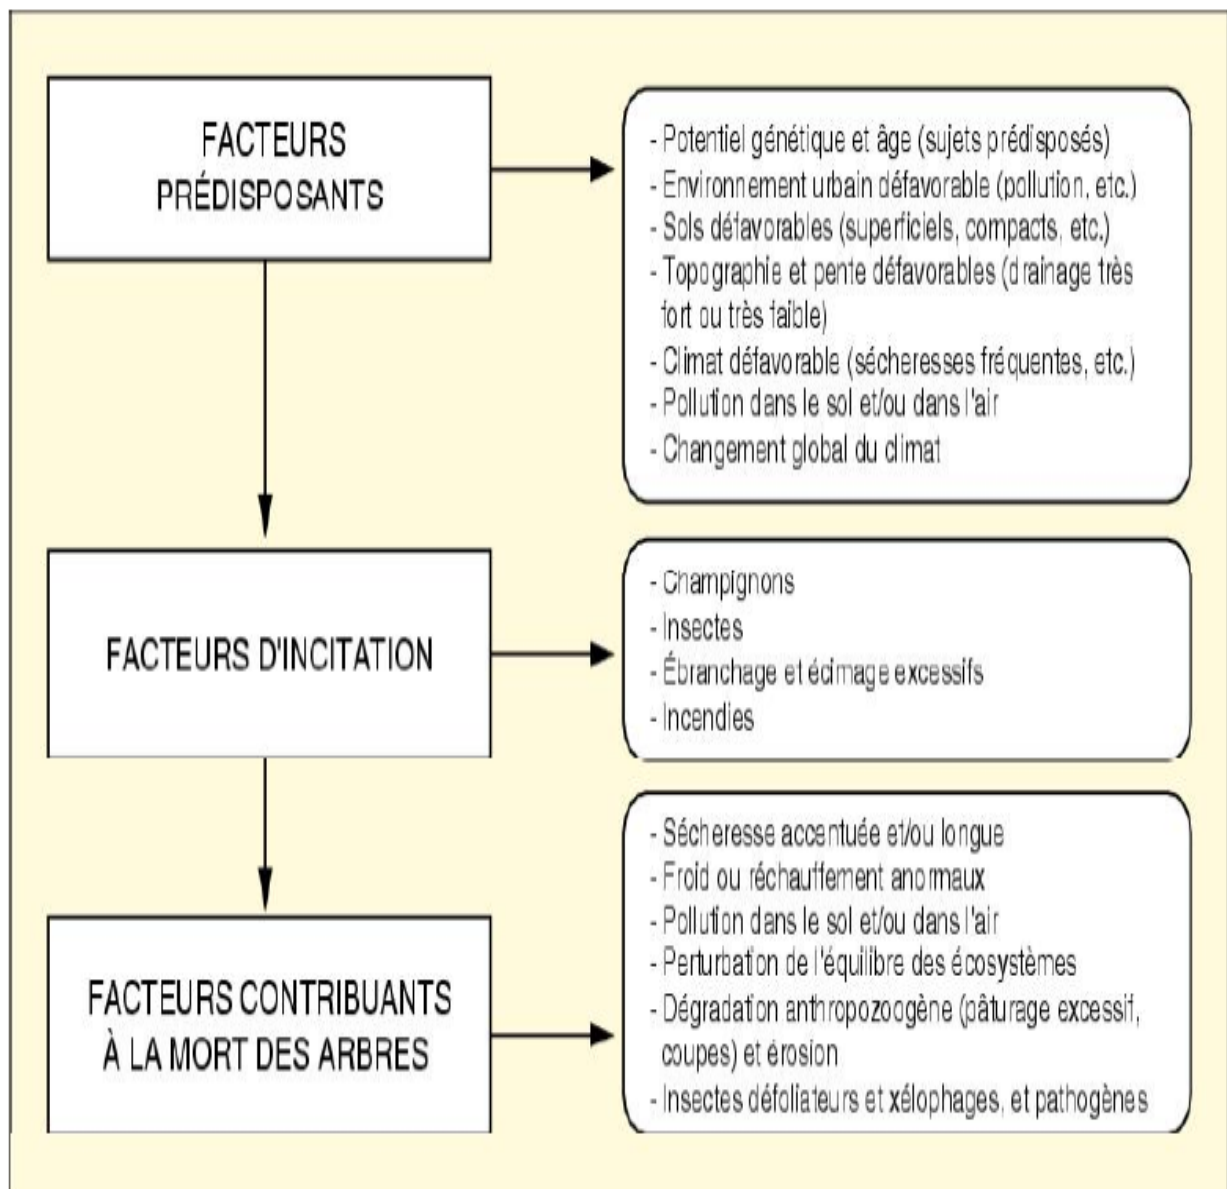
FACTEURS PRÉDISPOSANTS

- Potentiel génétique et âge (sujets prédisposés)
- Environnement urbain défavorable (pollution, etc.)
- Sols défavorables (superficiels, compacts, etc.)
- Topographie et pente défavorables (drainage très fort ou très faible)
- Climat défavorable (sécheresses fréquentes, etc.)
- Pollution dans le sol et/ou dans l'air
- Changement global du climat

FACTEURS D'INCITATION

- Champignons
- Insectes
- Ébranchage et écimage excessifs
- Incendies

FACTEURS CONTRIBUANTS À LA MORT DES ARBRES

- Sécheresse accentuée et/ou longue
- Froid ou réchauffement anormaux
- Pollution dans le sol et/ou dans l'air
- Perturbation de l'équilibre des écosystèmes
- Dégradation anthropozoogène (pâturage excessif, coupes) et érosion
- Insectes défoliateurs et xélophages, et pathogènes